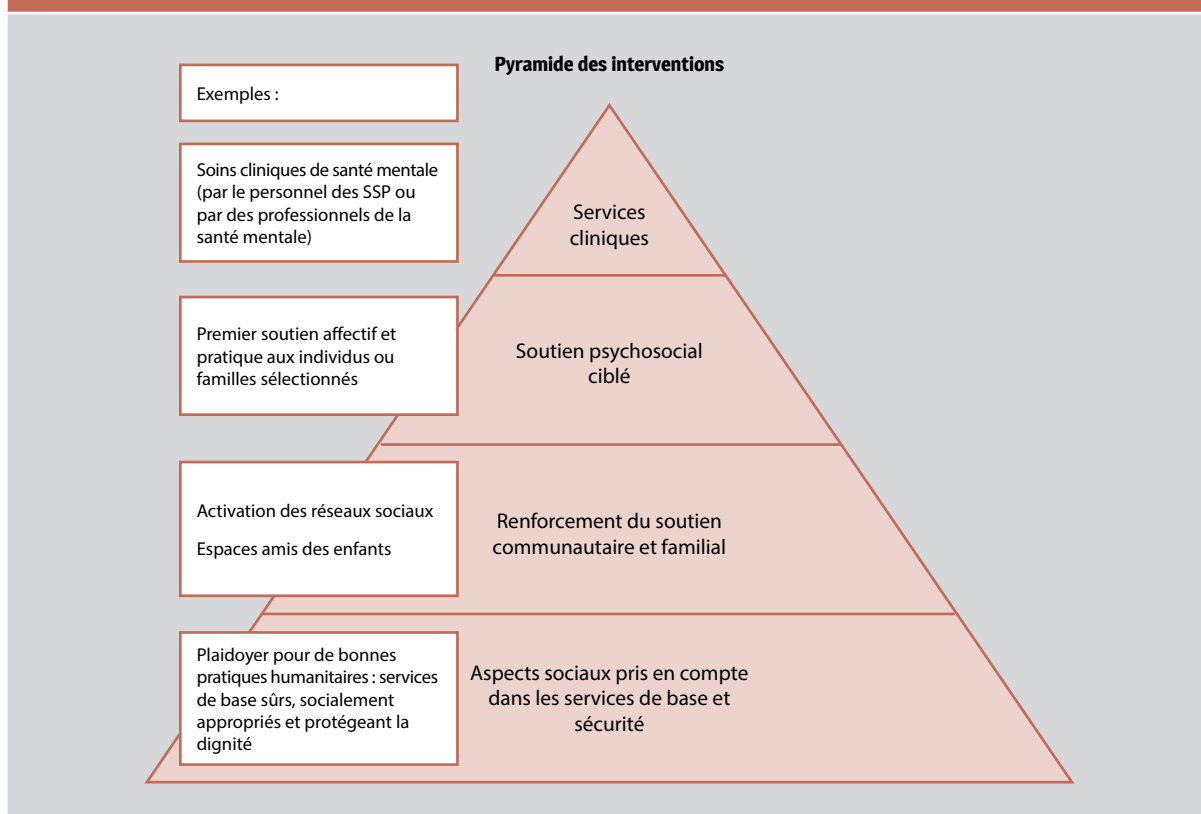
Pyramide des interventions

Exemples :

Soins cliniques de santé mentale (par le personnel des SSP ou par des professionnels de la santé mentale)

Services cliniques

Premier soutien affectif et pratique aux individus ou familles sélectionnés

Soutien psychosocial ciblé

Activation des réseaux sociaux

Espaces amis des enfants

Renforcement du soutien communautaire et familial

Plaidoyer pour de bonnes pratiques humanitaires : services de base sûrs, socialement appropriés et protégeant la dignité

Aspects sociaux pris en compte dans les services de base et sécurité